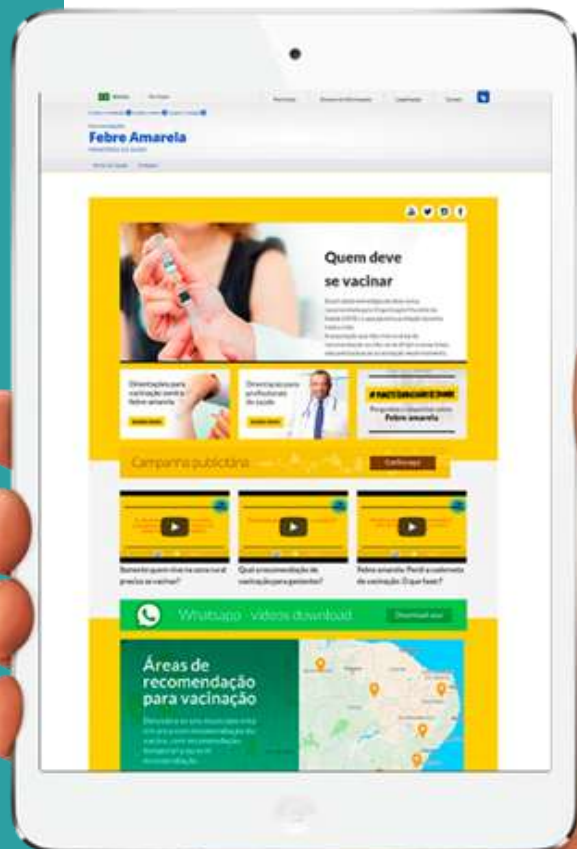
Brasil

Febre Amarela
MINISTÉRIO DA SAÚDE

Quem deve se vacinar

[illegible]

Orientações para vacinação contra febre amarela

Orientações para profissionais da saúde

#NAOTEMMOSOUFEBRE

Perguntas e respostas sobre Febre amarela

Campanha publicitária

Confira aqui

Somente quem vive na zona rural precisa se vacinar?

Qual a recomendação de vacinação para gestantes?

Febre amarela: Perdi a caderneta de vacinação. O que faço?

Whatsapp - vídeos download

Download aqui

Áreas de recomendação para vacinação

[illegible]